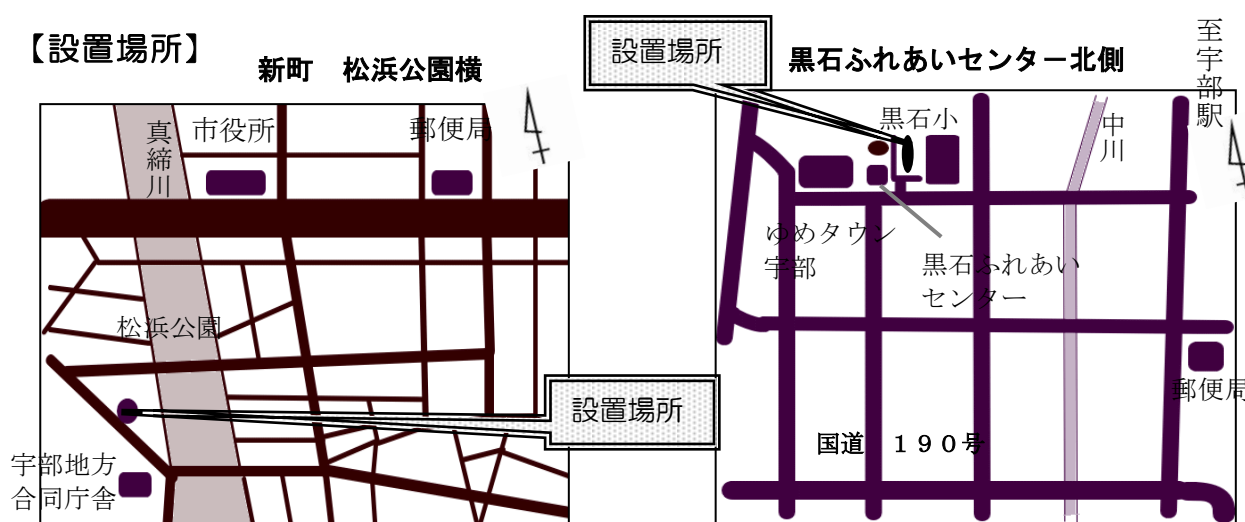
【設置場所】

新町　松浜公園横

真締川

市役所

郵便局

松浜公園

設置場所

宇部地方合同庁舎

設置場所

黒石ふれあいセンター北側

至宇部駅

黒石小

中川

ゆめタウン宇部

黒石ふれあいセンター

郵便局

国道　１９０号